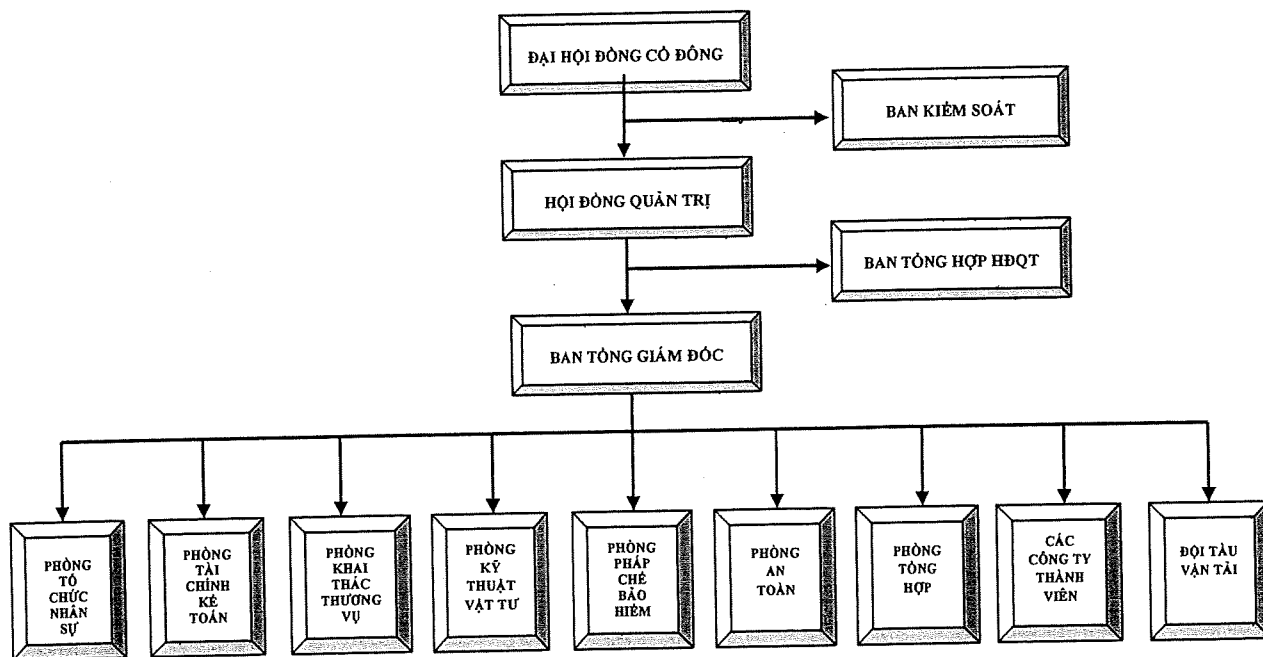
ĐẠI HỘI ĐỒNG CỔ ĐÔNG

BAN KIỂM SOÁT

HỘI ĐỒNG QUẢN TRỊ

BAN TỔNG HỢP HĐQT

BAN TỔNG GIÁM ĐỐC

PHÒNG TỔ CHỨC NHÂN SỰ

PHÒNG TÀI CHÍNH KẾ TOÁN

PHÒNG KHAI THÁC THƯƠNG VỤ

PHÒNG KỸ THUẬT VẬT TƯ

PHÒNG PHÁP CHẾ BẢO HIỂM

PHÒNG AN TOÀN

PHÒNG TỔNG HỢP

CÁC CÔNG TY THÀNH VIÊN

ĐỘI TÀU VẬN TẢI